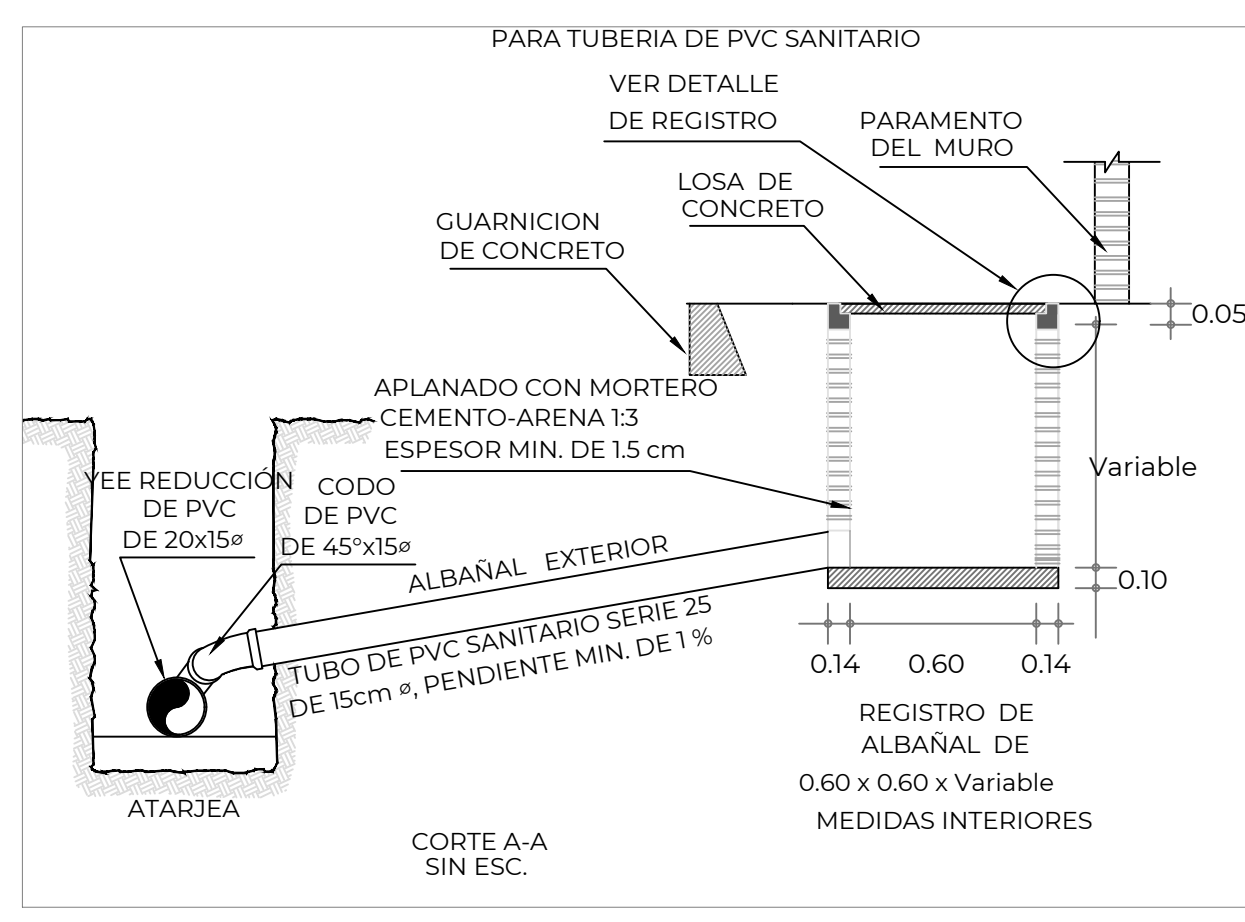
PARA TUBERIA DE PVC SANITARIO

VER DETALLE
DE REGISTRO

PARAMENTO
DEL MURO

LOSA DE
CONCRETO

GUARNICION
DE CONCRETO

0.05

APLANADO CON MORTERO
CEMENTO-ARENA 1:3
ESPESOR MIN. DE 1.5 cm

Variable

YEE REDUCCIÓN
DE PVC
DE 20x15ø

CODO
DE PVC
DE 45°x15ø

ALBAÑAL EXTERIOR

0.10

TUBO DE PVC SANITARIO SERIE 25
DE 15cm ø, PENDIENTE MIN. DE 1 %

0.14 0.60 0.14

REGISTRO DE
ALBAÑAL DE
0.60 x 0.60 x Variable
MEDIDAS INTERIORES

ATARJEA

CORTE A-A
SIN ESC.